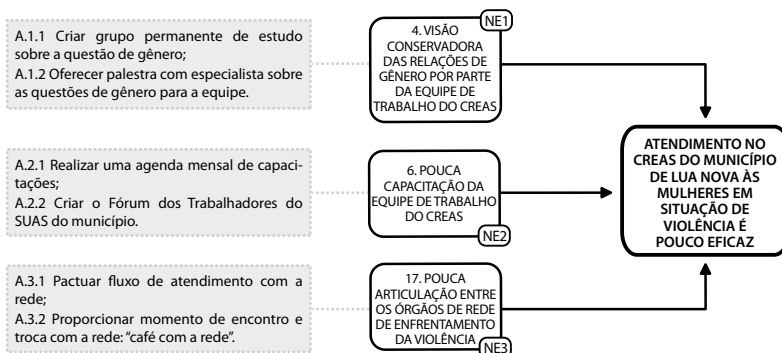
A.1.1 Criar grupo permanente de estudo sobre a questão de gênero;
A.1.2 Oferecer palestra com especialista sobre as questões de gênero para a equipe.

NE1
4. VISÃO CONSERVADORA DAS RELAÇÕES DE GÊNERO POR PARTE DA EQUIPE DE TRABALHO DO CREAS

A.2.1 Realizar uma agenda mensal de capacitações;
A.2.2 Criar o Fórum dos Trabalhadores do SUAS do município.

6. POUCA CAPACITAÇÃO DA EQUIPE DE TRABALHO DO CREAS
NE2

ATENDIMENTO NO CREAS DO MUNICÍPIO DE LUA NOVA ÀS MULHERES EM SITUAÇÃO DE VIOLÊNCIA É POUCO EFICAZ

A.3.1 Pactuar fluxo de atendimento com a rede;
A.3.2 Proporcionar momento de encontro e troca com a rede: "café com a rede".

17. POUCA ARTICULAÇÃO ENTRE OS ÓRGÃOS DE REDE DE ENFRENTAMENTO DA VIOLÊNCIA
NE3